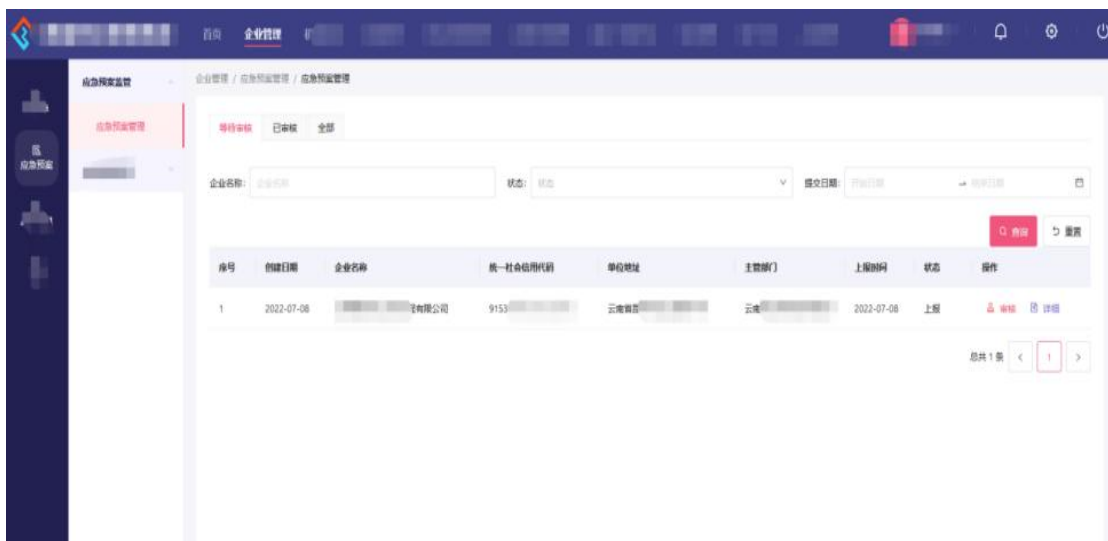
首页 企业管理

应急预案

应急预案监管

应急预案管理

企业管理 / 应急预案管理 / 应急预案管理

等待审核 已审核 全部

企业名称: 企业名称

状态: 状态

提交日期: 开始日期 → 结束日期

查询 重置

| 序号 | 创建日期 | 企业名称 | 统一社会信用代码 | 单位地址 | 主管部门 | 上报时间 | 状态 | 操作 |
|---|---|---|---|---|---|---|---|---|
| 1 | 2022-07-08 | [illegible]有限公司 | 9153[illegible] | 云南省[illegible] | 云南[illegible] | 2022-07-08 | 上报 | 审核 详细 |

总共1条 < 1 >